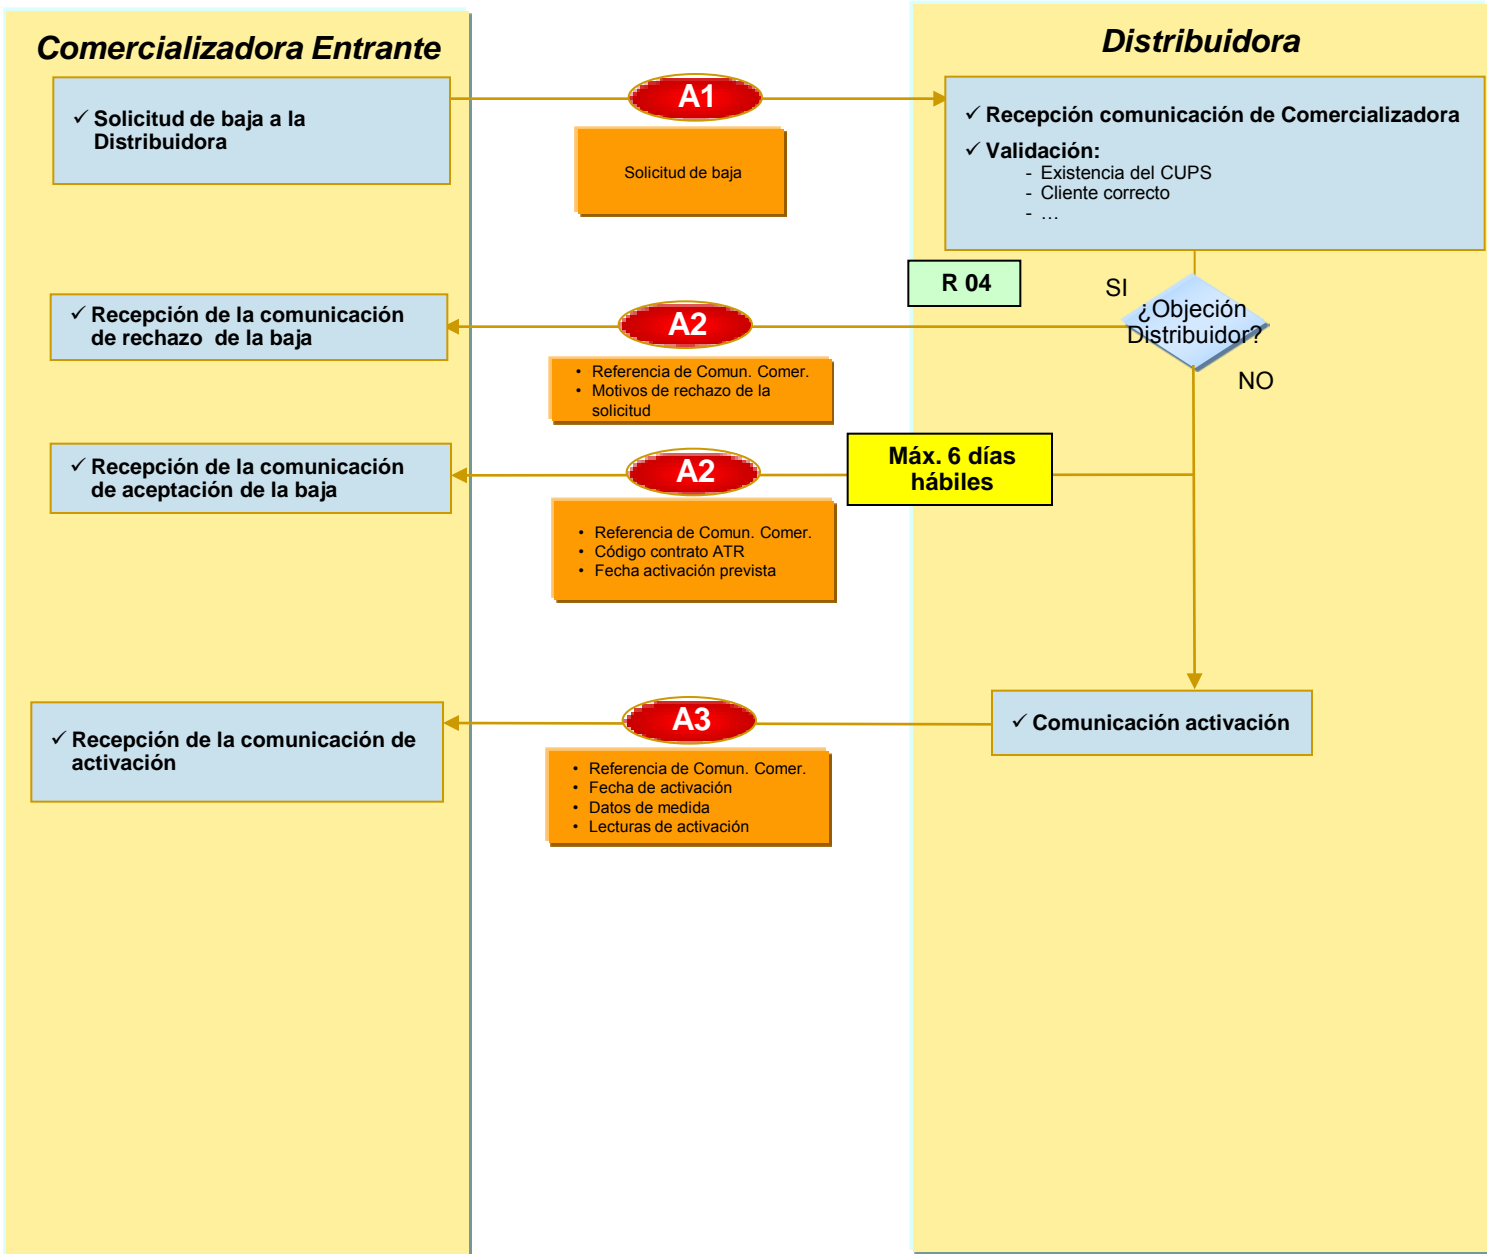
Comercializadora Entrante

Distribuidora

✓ Solicitud de baja a la Distribuidora

A1

Solicitud de baja

✓ Recepción comunicación de Comercializadora

✓ Validación:
- Existencia del CUPS
- Cliente correcto
- …

R 04

SI

¿Objeción Distribuidor?

NO

✓ Recepción de la comunicación de rechazo de la baja

A2

• Referencia de Comun. Comer.
• Motivos de rechazo de la solicitud

✓ Recepción de la comunicación de aceptación de la baja

A2

Máx. 6 días hábiles

• Referencia de Comun. Comer.
• Código contrato ATR
• Fecha activación prevista

✓ Recepción de la comunicación de activación

A3

✓ Comunicación activación

• Referencia de Comun. Comer.
• Fecha de activación
• Datos de medida
• Lecturas de activación